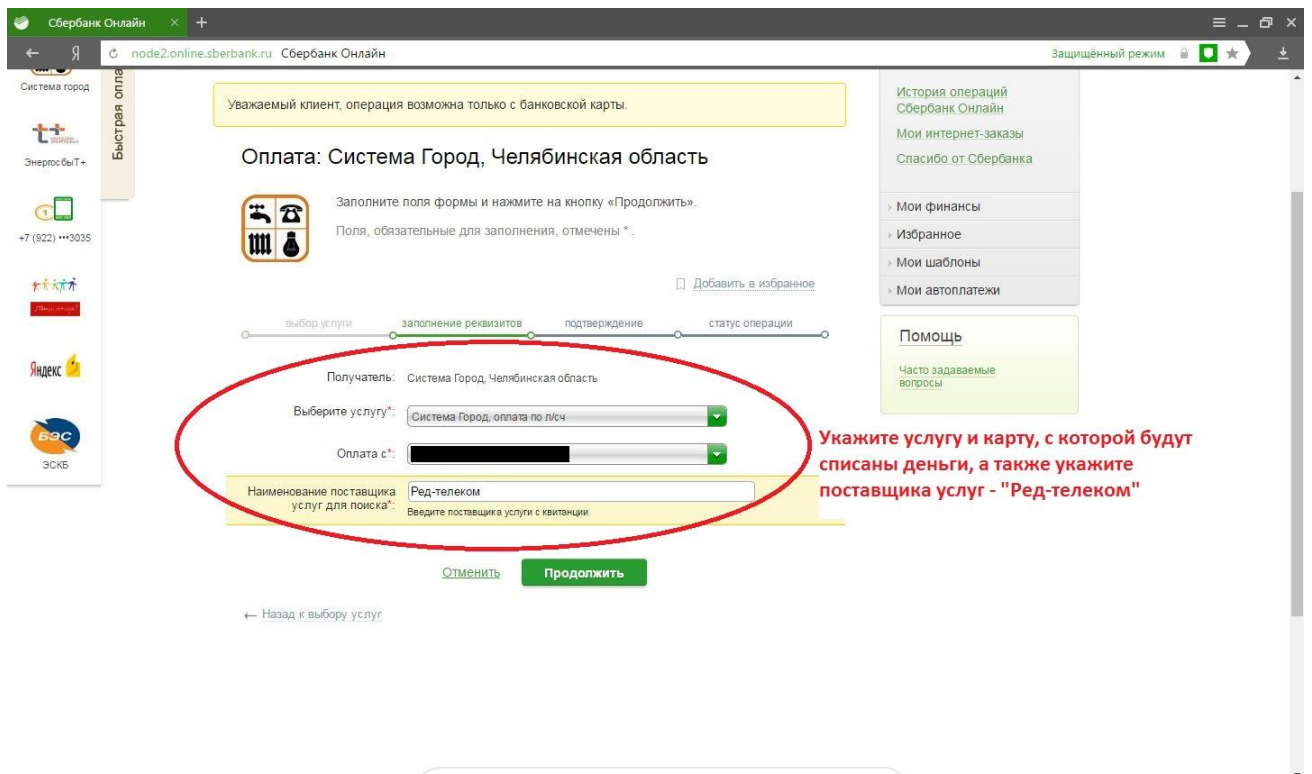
Сбербанк Онлайн × +

← Я node2.online.sberbank.ru Сбербанк Онлайн Защищённый режим

Система город

ЭнергосбыТ+

+7 (922) •••3035

Яндекс

БЭС

ЭСКБ

Быстрая опла

Уважаемый клиент, операция возможна только с банковской карты.

Оплата: Система Город, Челябинская область

Заполните поля формы и нажмите на кнопку «Продолжить».

Поля, обязательные для заполнения, отмечены * .

Добавить в избранное

выбор услуги заполнение реквизитов подтверждение статус операции

Получатель: Система Город, Челябинская область

Выберите услугу*: Система Город, оплата по л/сч

Оплата с*:

Наименование поставщика услуг для поиска*: Ред-телеком

Введите поставщика услуги с квитанции

Отменить Продолжить

← Назад к выбору услуг

История операций Сбербанк Онлайн

Мои интернет-заказы

Спасибо от Сбербанка

Мои финансы

Избранное

Мои шаблоны

Мои автоплатежи

Помощь

Часто задаваемые вопросы

Укажите услугу и карту, с которой будут списаны деньги, а также укажите поставщика услуг - "Ред-телеком"